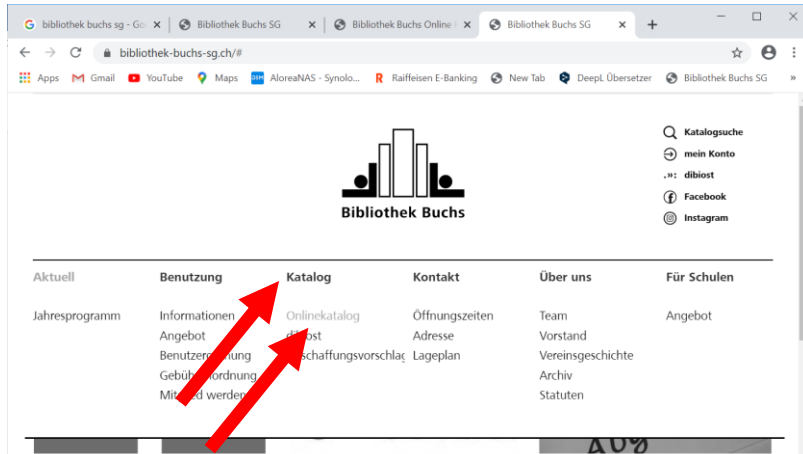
bibliothek buchs sg - Go
Bibliothek Buchs SG
Bibliothek Buchs Online
Bibliothek Buchs SG
+
bibliothek-buchs-sg.ch/#
Apps
Gmail
YouTube
Maps
AloreaNAS - Synolo...
Raiffeisen E-Banking
New Tab
DeepL Übersetzer
Bibliothek Buchs SG
»

Bibliothek Buchs

Katalogsuche
mein Konto
dibiost
Facebook
Instagram

| Aktuell | Benutzung | Katalog | Kontakt | Über uns | Für Schulen |
|---|---|---|---|---|---|
| Jahresprogramm | Informationen | Onlinekatalog | Öffnungszeiten | Team | Angebot |
| | Angebot | di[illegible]ost | Adresse | Vorstand | |
| | Benutzer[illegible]nung | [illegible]schaffungsvorschlag | Lageplan | Vereinsgeschichte | |
| | Gebü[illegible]ordnung | | | Archiv | |
| | Mit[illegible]d werden | | | Statuten | |